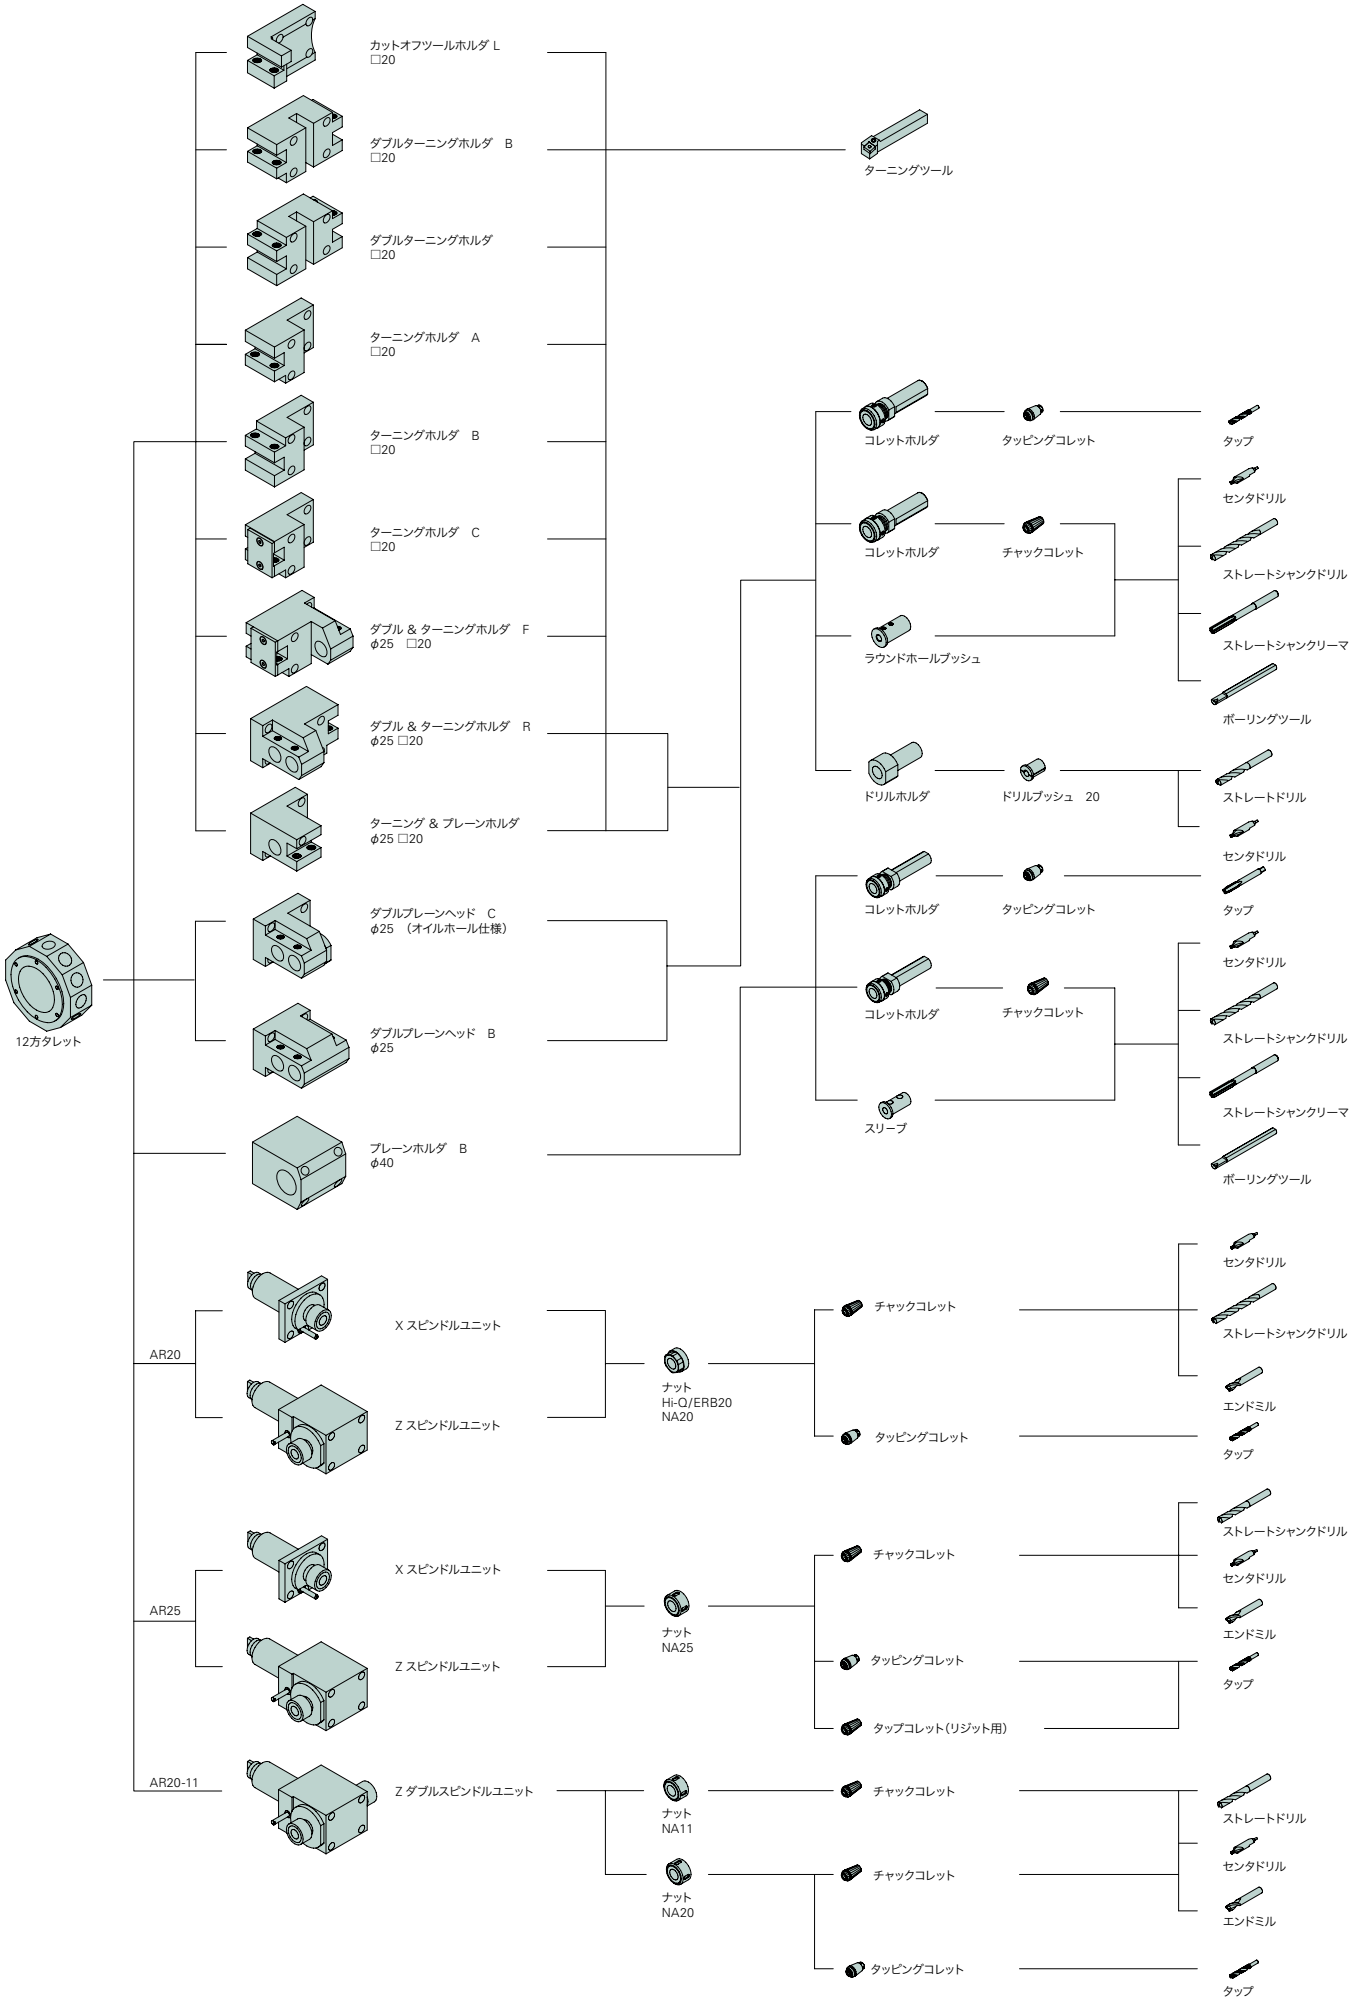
カットオフツールホルダ L
□20

ダブルターニングホルダ B
□20

ダブルターニングホルダ
□20

ターニングホルダ A
□20

ターニングホルダ B
□20

ターニングホルダ C
□20

ダブル & ターニングホルダ F
$\phi$25 □20

ダブル & ターニングホルダ R
$\phi$25 □20

ターニング & プレーンホルダ
$\phi$25 □20

ターニングツール

コレットホルダ タッピングコレット タップ

センタドリル

コレットホルダ チャックコレット ストレートシャンクドリル

ラウンドホールブッシュ ストレートシャンクリーマ

ボーリングツール

ドリルホルダ ドリルブッシュ 20 ストレートドリル

センタドリル

ダブルプレーンヘッド C
$\phi$25 (オイルホール仕様)

コレットホルダ タッピングコレット タップ

センタドリル

12方タレット

ダブルプレーンヘッド B
$\phi$25

コレットホルダ チャックコレット ストレートシャンクドリル

ストレートシャンクリーマ

スリーブ

プレーンホルダ B
$\phi$40

ボーリングツール

センタドリル

AR20

X スピンドルユニット

チャックコレット ストレートシャンクドリル

ナット
Hi-Q/ERB20
NA20

エンドミル

Z スピンドルユニット

タッピングコレット タップ

ストレートシャンクドリル

AR25

X スピンドルユニット

チャックコレット センタドリル

ナット
NA25

エンドミル

Z スピンドルユニット

タッピングコレット タップ

タップコレット(リジット用)

AR20-11

Z ダブルスピンドルユニット

ナット
NA11

チャックコレット ストレートドリル

センタドリル

ナット
NA20

チャックコレット

エンドミル

タッピングコレット タップ